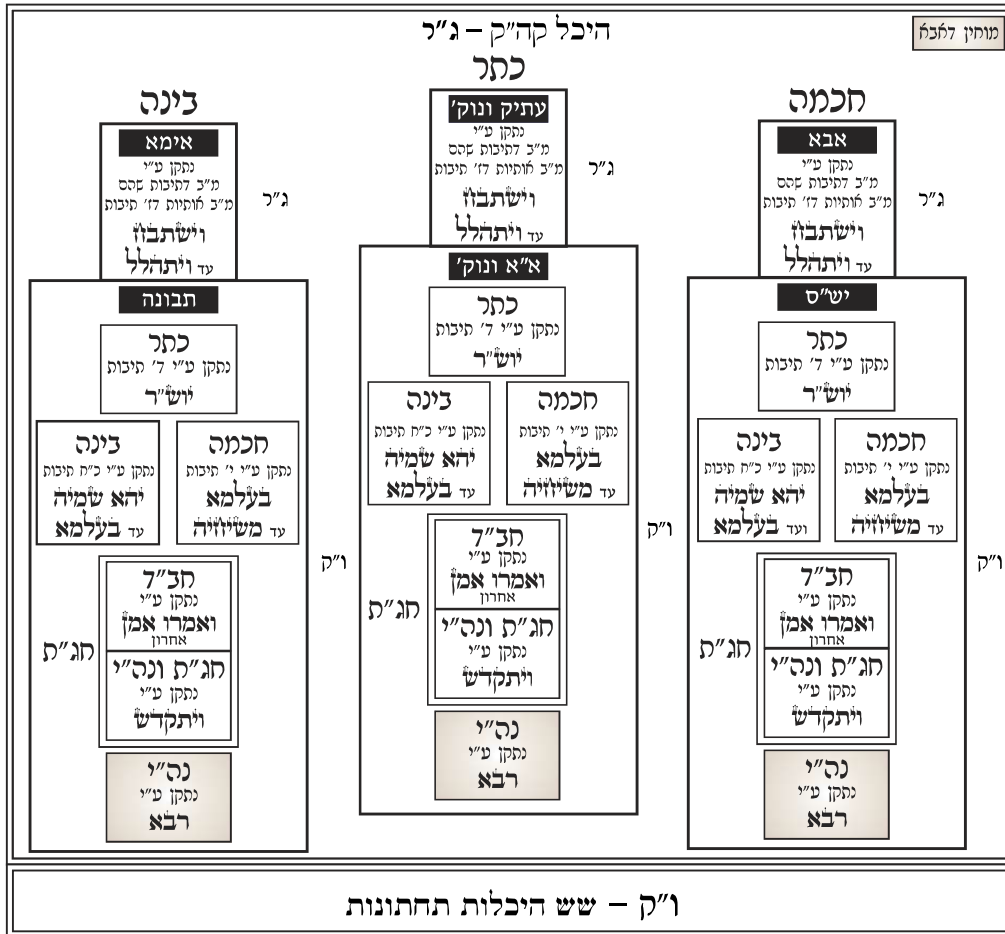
מוחין דהבא

היכל קה״ק – ג״ר

כתר

עתיק ונוק׳
נתקן ע״י
מ״ב לתיבות שסס
מ״ב אותיות דז׳ תיבות
וישתבח
עד ויתהלל

ג״ר

א״א ונוק׳

כתר
נתקן ע״י ד׳ תיבות
יוש״ר

חכמה
נתקן ע״י י׳ תיבות
בעלמא
עד משיזיה

בינה
נתקן ע״י כ״ח תיבות
יהא שמיה
עד בעלמא

חב״ד
נתקן ע״י
ואמרו אמן
אחרון

חג״ת ונה״י
נתקן ע״י
ויתקדש

חג״ת

נה״י
נתקן ע״י
רבא

ו״ק

חכמה

אבא
נתקן ע״י
מ״ב לתיבות שסס
מ״ב אותיות דז׳ תיבות
וישתבח
עד ויתהלל

ג״ר

יש״ס

כתר
נתקן ע״י ד׳ תיבות
יוש״ר

חכמה
נתקן ע״י י׳ תיבות
בעלמא
עד משיזיה

בינה
נתקן ע״י כ״ח תיבות
יהא שמיה
ועד בעלמא

חב״ד
נתקן ע״י
ואמרו אמן
אחרון

חג״ת ונה״י
נתקן ע״י
ויתקדש

חג״ת

נה״י
נתקן ע״י
רבא

ו״ק

בינה

אימא
נתקן ע״י
מ״ב לתיבות שסס
מ״ב אותיות דז׳ תיבות
וישתבח
עד ויתהלל

ג״ר

תבונה

כתר
נתקן ע״י ד׳ תיבות
יוש״ר

חכמה
נתקן ע״י י׳ תיבות
בעלמא
עד משיזיה

בינה
נתקן ע״י כ״ח תיבות
יהא שמיה
עד בעלמא

חב״ד
נתקן ע״י
ואמרו אמן
אחרון

חג״ת ונה״י
נתקן ע״י
ויתקדש

חג״ת

נה״י
נתקן ע״י
רבא

ו״ק

ו״ק – שש היכלות תחתונות